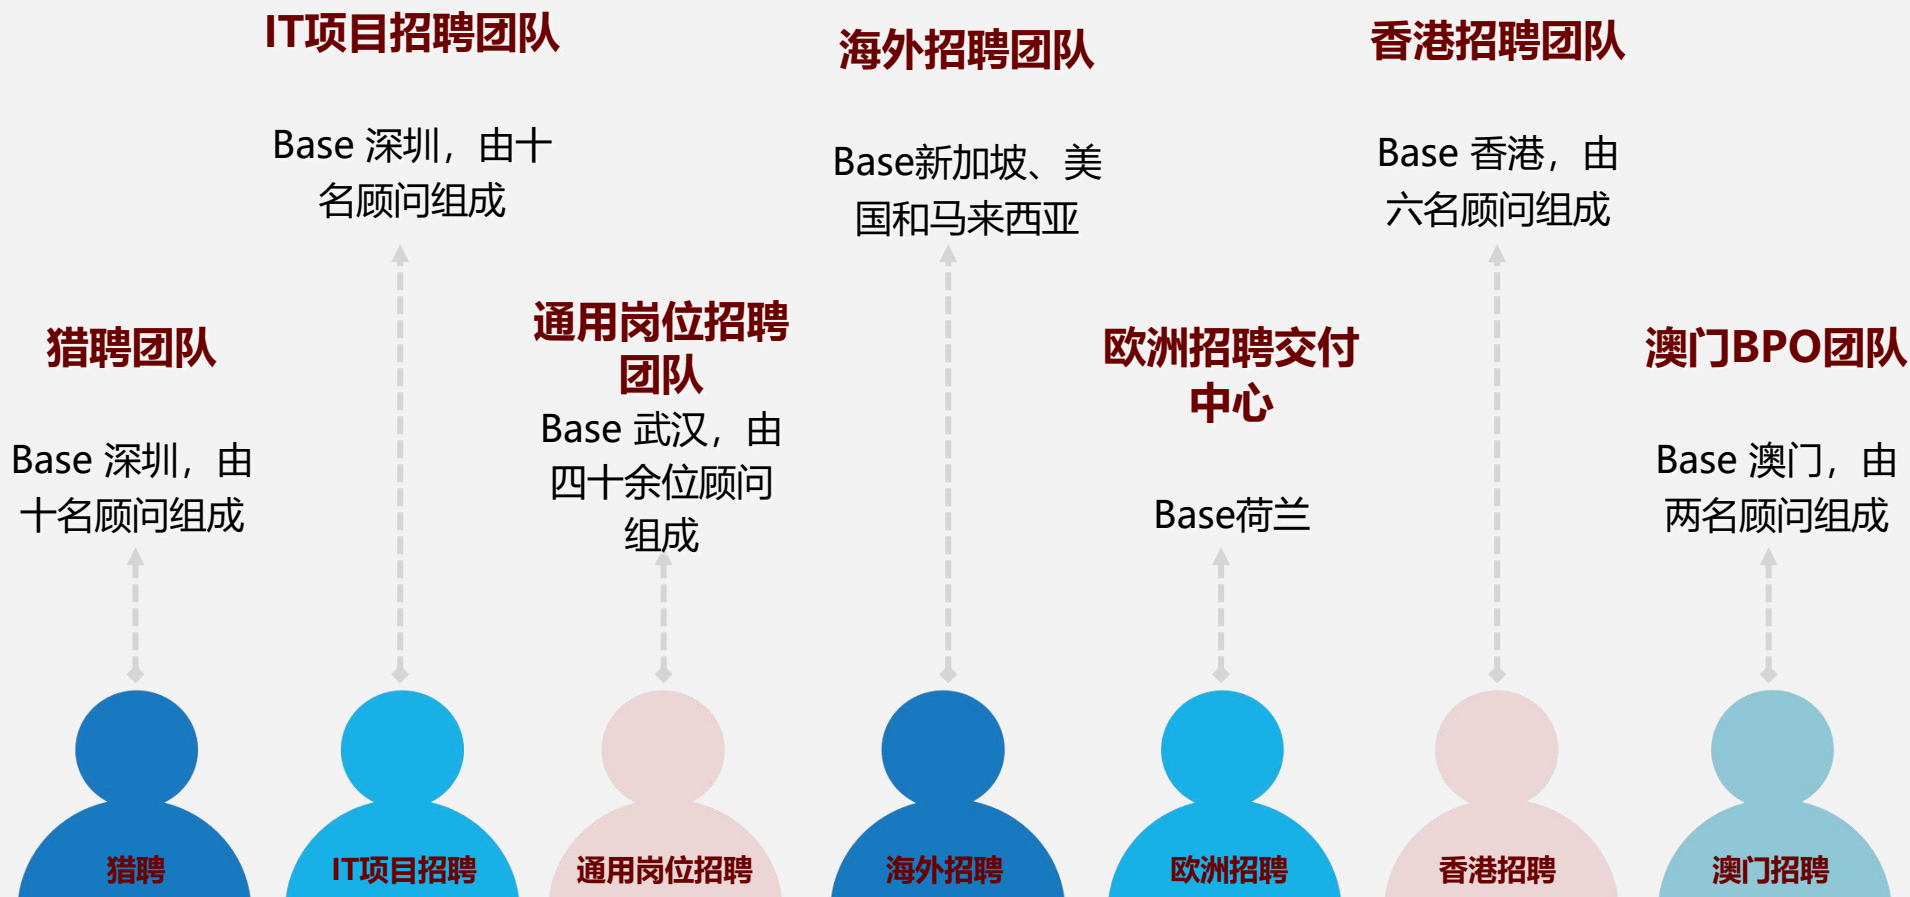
IT项目招聘团队

Base 深圳，由十名顾问组成

海外招聘团队

Base新加坡、美国和马来西亚

香港招聘团队

Base 香港，由六名顾问组成

猎聘团队

Base 深圳，由十名顾问组成

通用岗位招聘团队

Base 武汉，由四十余位顾问组成

欧洲招聘交付中心

Base荷兰

澳门BPO团队

Base 澳门，由两名顾问组成

猎聘

IT项目招聘

通用岗位招聘

海外招聘

欧洲招聘

香港招聘

澳门招聘